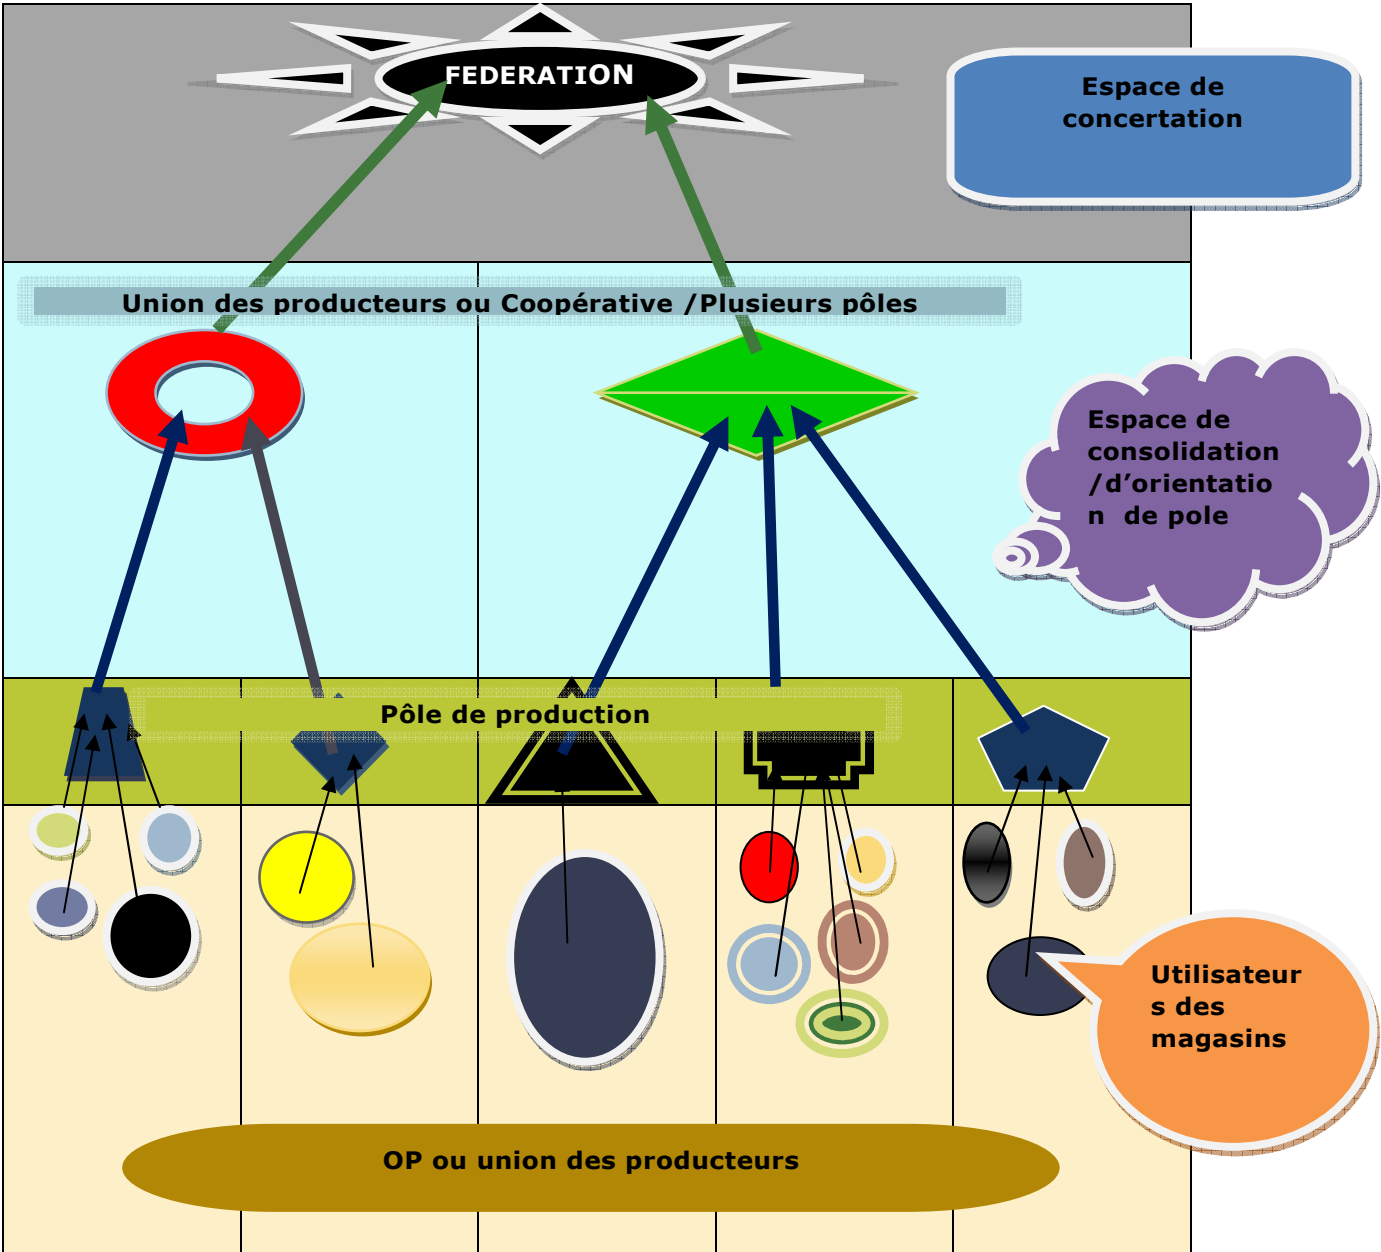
FEDERATION

Espace de concertation

Union des producteurs ou Coopérative /Plusieurs pôles

Espace de consolidation /d'orientation de pole

Pôle de production

Utilisateurs des magasins

OP ou union des producteurs